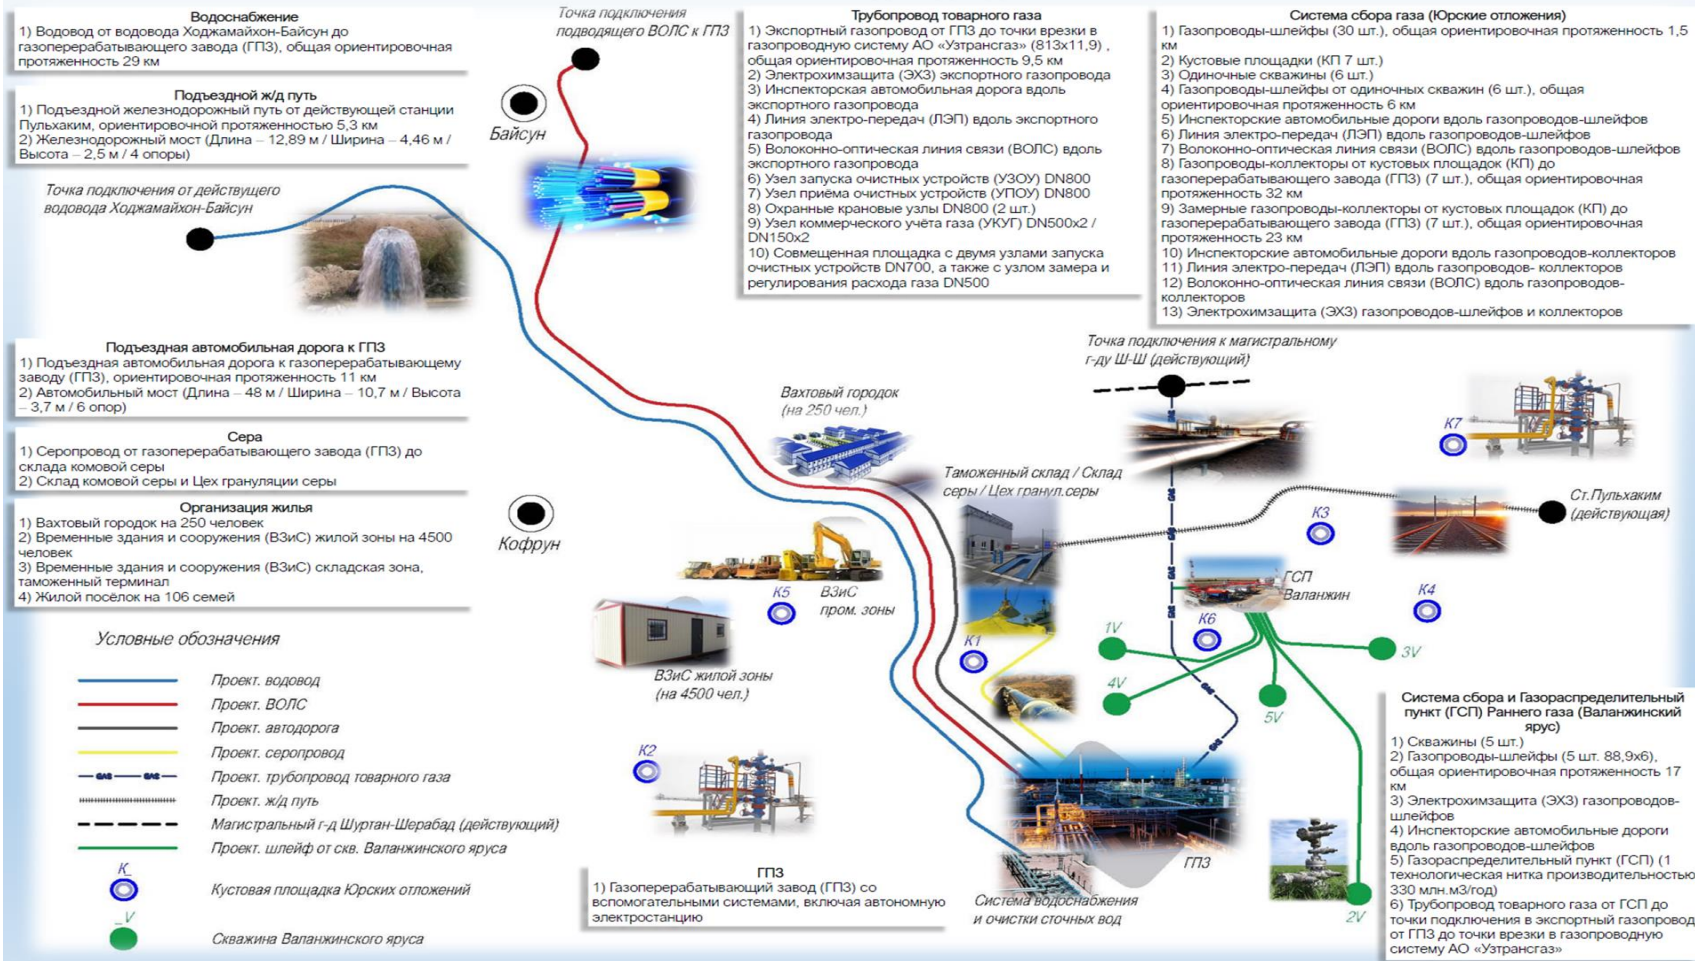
Водоснабжение
1) Водовод от водовода Ходжамайхон-Байсун до газоперерабатывающего завода (ГПЗ), общая ориентировочная протяженность 29 км

Подъездной ж/д путь
1) Подъездной железнодорожный путь от действующей станции Пульхаким, ориентировочной протяженностью 5,3 км
2) Железнодорожный мост (Длина – 12,89 м / Ширина – 4,46 м / Высота – 2,5 м / 4 опоры)

Точка подключения от действующего водовода Ходжамайхон-Байсун

Точка подключения подводящего ВОЛС к ГПЗ

Байсун

Трубопровод товарного газа
1) Экспортный газопровод от ГПЗ до точки врезки в газопроводную систему АО «Узтрансгаз» (813х11,9), общая ориентировочная протяженность 9,5 км
2) Электрохимзащита (ЭХЗ) экспортного газопровода
3) Инспекторская автомобильная дорога вдоль экспортного газопровода
4) Линия электро-передач (ЛЭП) вдоль экспортного газопровода
5) Волоконно-оптическая линия связи (ВОЛС) вдоль экспортного газопровода
6) Узел запуска очистных устройств (УЗОУ) DN800
7) Узел приёма очистных устройств (УПОУ) DN800
8) Охранные крановые узлы DN800 (2 шт.)
9) Узел коммерческого учёта газа (УКУГ) DN500х2 / DN150х2
10) Совмещенная площадка с двумя узлами запуска очистных устройств DN700, а также с узлом замера и регулирования расхода газа DN500

Система сбора газа (Юрские отложения)
1) Газопроводы-шлейфы (30 шт.), общая ориентировочная протяженность 1,5 км
2) Кустовые площадки (КП 7 шт.)
3) Одиночные скважины (6 шт.)
4) Газопроводы-шлейфы от одиночных скважин (6 шт.), общая ориентировочная протяженность 6 км
5) Инспекторские автомобильные дороги вдоль газопроводов-шлейфов
6) Линия электро-передач (ЛЭП) вдоль газопроводов-шлейфов
7) Волоконно-оптическая линия связи (ВОЛС) вдоль газопроводов-шлейфов
8) Газопроводы-коллекторы от кустовых площадок (КП) до газоперерабатывающего завода (ГПЗ) (7 шт.), общая ориентировочная протяженность 32 км
9) Замерные газопроводы-коллекторы от кустовых площадок (КП) до газоперерабатывающего завода (ГПЗ) (7 шт.), общая ориентировочная протяженность 23 км
10) Инспекторские автомобильные дороги вдоль газопроводов-коллекторов
11) Линия электро-передач (ЛЭП) вдоль газопроводов- коллекторов
12) Волоконно-оптическая линия связи (ВОЛС) вдоль газопроводов-коллекторов
13) Электрохимзащита (ЭХЗ) газопроводов-шлейфов и коллекторов

Подъездная автомобильная дорога к ГПЗ
1) Подъездная автомобильная дорога к газоперерабатывающему заводу (ГПЗ), ориентировочная протяженность 11 км
2) Автомобильный мост (Длина – 48 м / Ширина – 10,7 м / Высота – 3,7 м / 6 опор)

Сера
1) Серопровод от газоперерабатывающего завода (ГПЗ) до склада комовой серы
2) Склад комовой серы и Цех грануляции серы

Организация жилья
1) Вахтовый городок на 250 человек
2) Временные здания и сооружения (ВЗиС) жилой зоны на 4500 человек
3) Временные здания и сооружения (ВЗиС) складская зона, таможенный терминал
4) Жилой посёлок на 106 семей

Кофрун

Точка подключения к магистральному г-ду Ш-Ш (действующий)

Вахтовый городок (на 250 чел.)

Таможенный склад / Склад серы / Цех гранул.серы

К7

К3

Ст.Пульхаким (действующая)

ГСП Валанжин

К4

К5

ВЗиС пром. зоны

К6

К1

1V

3V

4V

5V

ВЗиС жилой зоны (на 4500 чел.)

Условные обозначения
Проект. водовод
Проект. ВОЛС
Проект. автодорога
Проект. серопровод
Проект. трубопровод товарного газа
Проект. ж/д путь
Магистральный г-д Шуртан-Шерабад (действующий)
Проект. шлейф от скв. Валанжинского яруса
К
Кустовая площадка Юрских отложений
V
Скважина Валанжинского яруса

К2

ГПЗ
1) Газоперерабатывающий завод (ГПЗ) со вспомогательными системами, включая автономную электростанцию

ГПЗ

Система водоснабжения и очистки сточных вод

2V

Система сбора и Газораспределительный пункт (ГСП) Раннего газа (Валанжинский ярус)
1) Скважины (5 шт.)
2) Газопроводы-шлейфы (5 шт. 88,9х6), общая ориентировочная протяженность 17 км
3) Электрохимзащита (ЭХЗ) газопроводов-шлейфов
4) Инспекторские автомобильные дороги вдоль газопроводов-шлейфов
5) Газораспределительный пункт (ГСП) (1 технологическая нитка производительностью 330 млн.м3/год)
6) Трубопровод товарного газа от ГСП до точки подключения в экспортный газопровод от ГПЗ до точки врезки в газопроводную систему АО «Узтрансгаз»